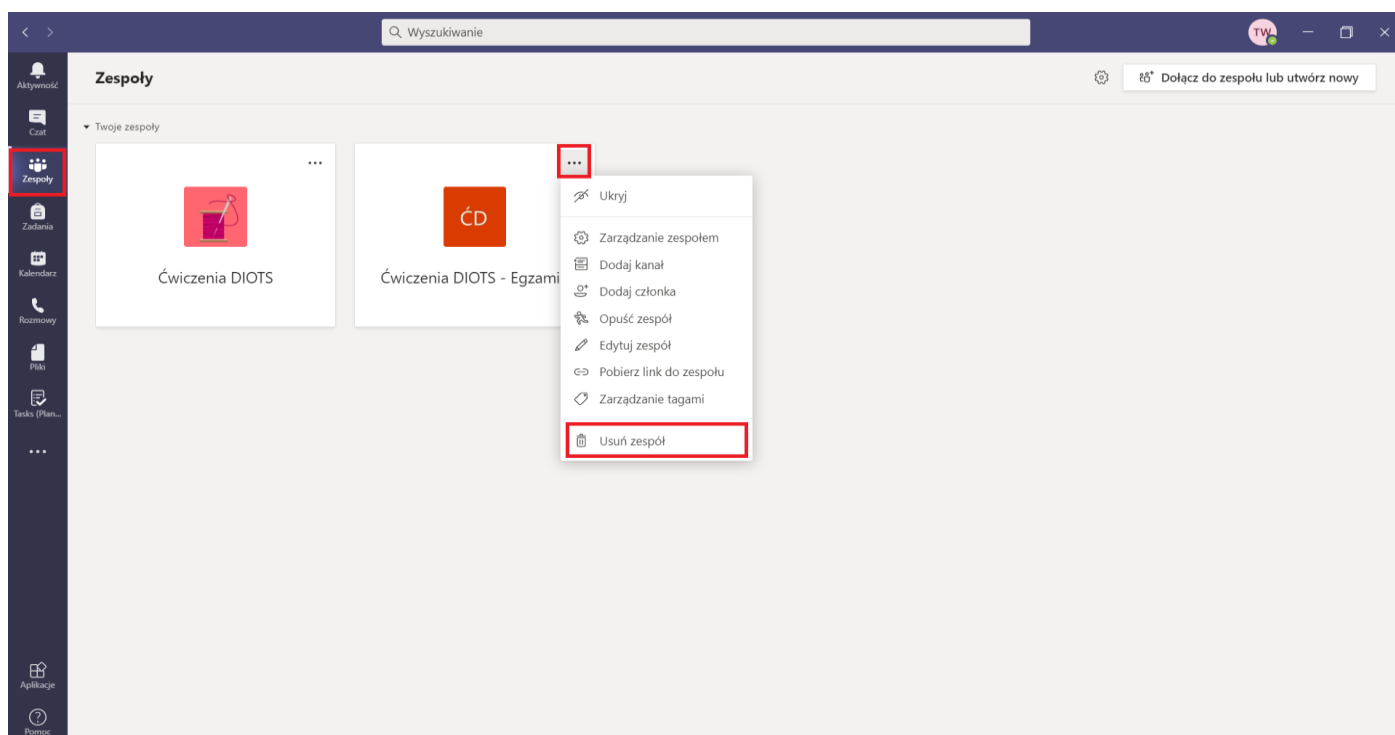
Wyszukiwanie

TW

Aktywność

Czat

Zespoły

Zadania

Kalendarz

Rozmowy

Pliki

Tasks (Plan...

...

Aplikacje

Pomoc

Zespoły

Dołącz do zespołu lub utwórz nowy

Twoje zespoły

...

Ćwiczenia DIOTS

ĆD

Ćwiczenia DIOTS - Egzami

...

Ukryj

Zarządzanie zespołem

Dodaj kanał

Dodaj członka

Opuść zespół

Edytuj zespół

Pobierz link do zespołu

Zarządzanie tagami

Usuń zespół